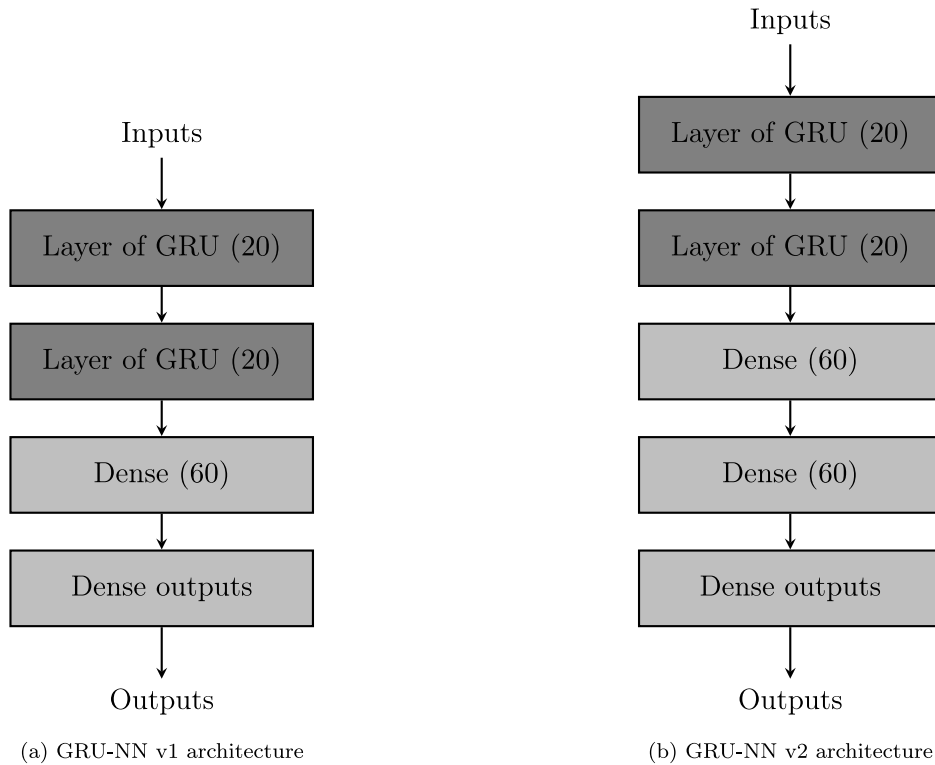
Inputs

Layer of GRU (20)

Layer of GRU (20)

Dense (60)

Dense outputs

Outputs

(a) GRU-NN v1 architecture

Inputs

Layer of GRU (20)

Layer of GRU (20)

Dense (60)

Dense (60)

Dense outputs

Outputs

(b) GRU-NN v2 architecture